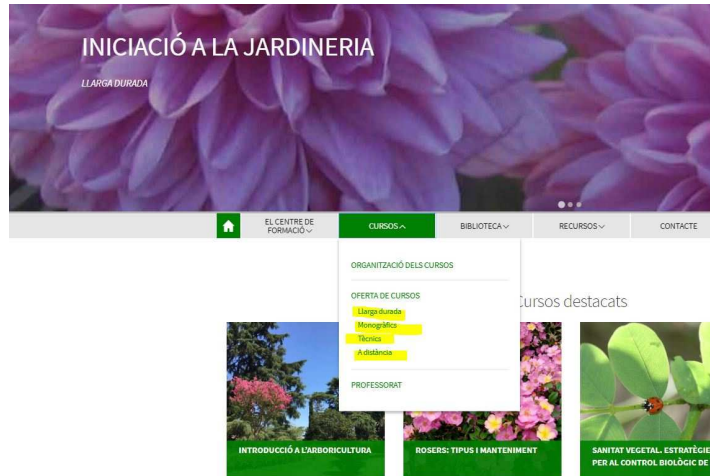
INICIACIÓ A LA JARDINERIA

LLARGA DURADA

EL CENTRE DE FORMACIÓ

CURSOS

BIBLIOTECA

RECURSOS

CONTACTE

ORGANITZACIÓ DELS CURSOS

OFERTA DE CURSOS

Llarga durada

Monogràfics

Tècnics

A distància

PROFESSORAT

Cursos destacats

INTRODUCCIÓ A L'ARBORICULTURA

ROSERS: TIPUS I MANTENIMENT

SANITAT VEGETAL. ESTRATÈGIE PER AL CONTROL BIOLÒGIC DE